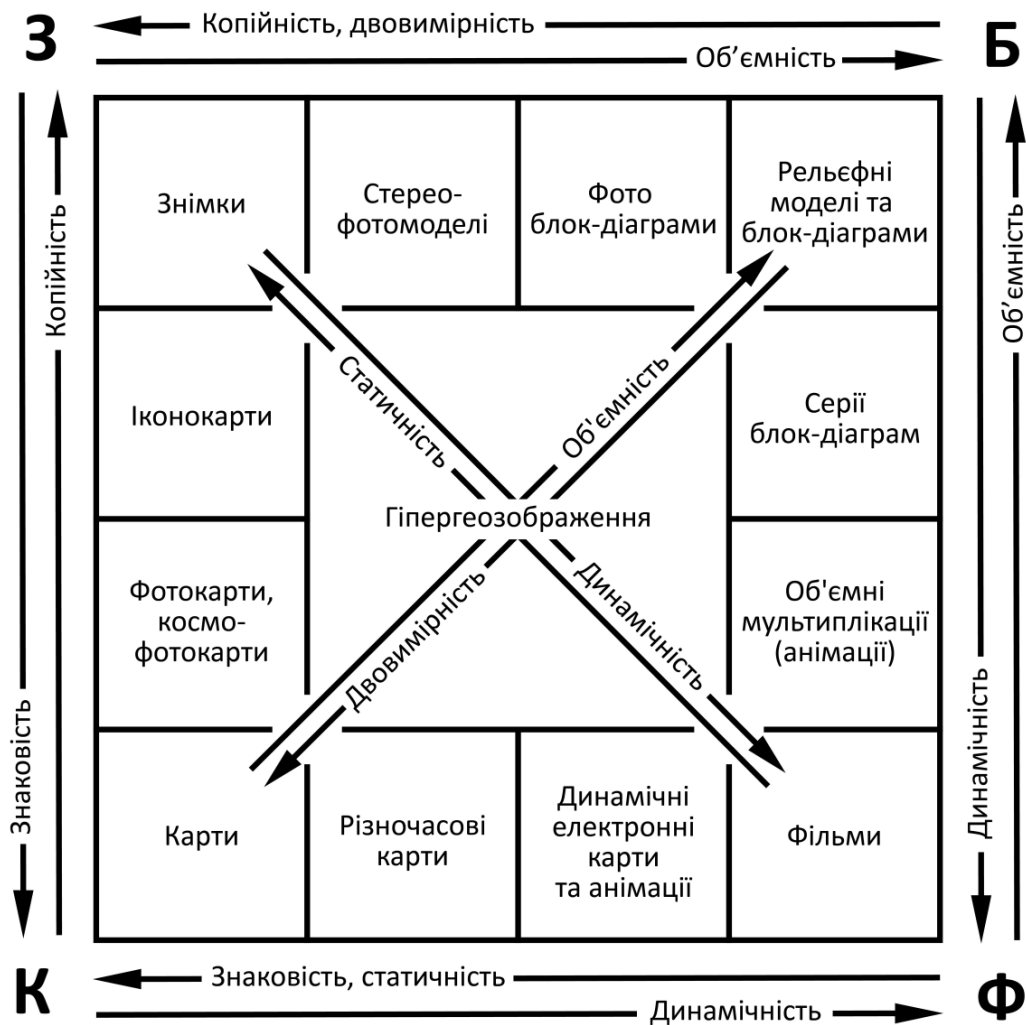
З

Копійність, двовимірність

Об'ємність

Б

Копійність

Об'ємність

Знімки

Стереофотомоделі

Фото блок-діаграми

Рельєфні моделі та блок-діаграми

Іконокарти

Статичність

Об'ємність

Серії блок-діаграм

Гіпергеозображення

Фотокарти, космофотокарти

Двовимірність

Динамічність

Об'ємні мультиплікації (анімації)

Знаковість

Динамічність

Карти

Різночасові карти

Динамічні електронні карти та анімації

Фільми

К

Знаковість, статичність

Динамічність

Ф